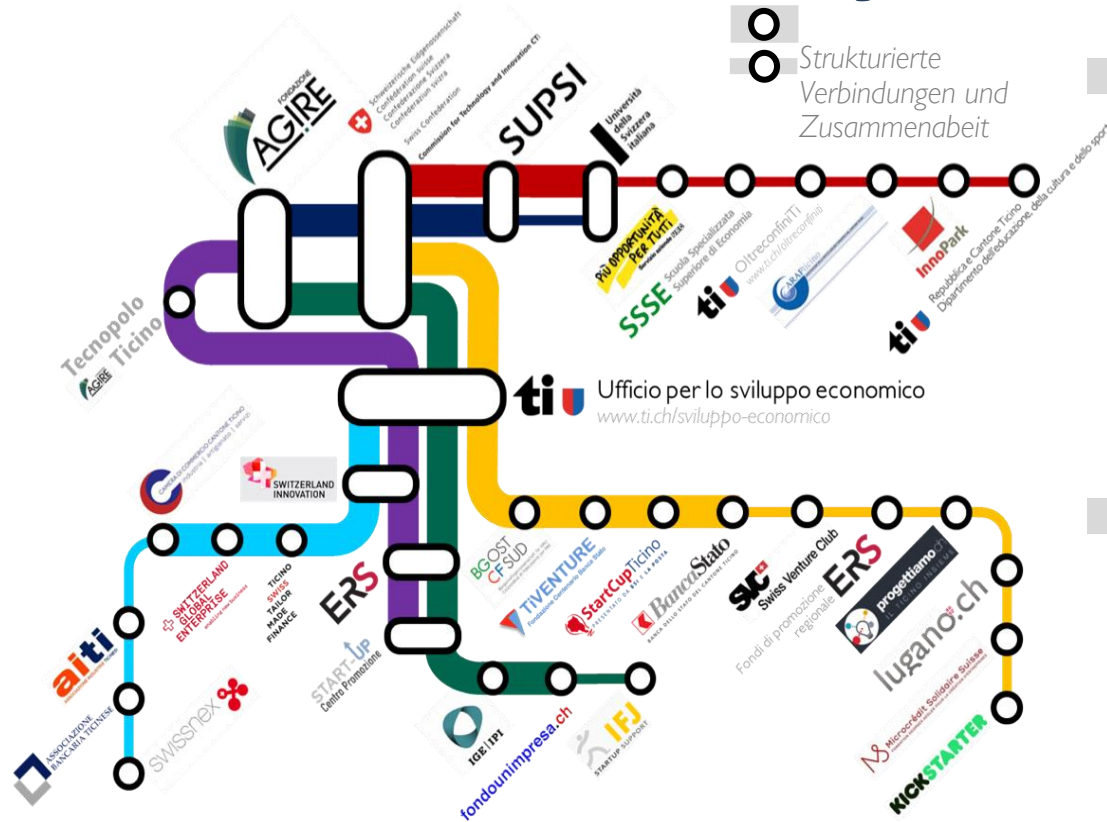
Strukturierte Verbindungen und Zusammenabeit

FONDAZIONE AGIRE

Schweizerische Eidgenossenschaft
Confédération suisse
Confederazione Svizzera
Confederaziun svizra
Swiss Confederation
Commission for Technology and Innovation CTI

SUPSI

Università della Svizzera italiana

PIÙ OPPORTUNITÀ PER TUTTI

SSSE Scuola Specializzata Superiore di Economia

ti OltreconfiniTi www.ti.ch/oltreconfini

InnoPark

ti Repubblica e Cantone Ticino Dipartimento dell'educazione, della cultura e dello sport

Tecnopolo Ticino AGIRE

ti Ufficio per lo sviluppo economico
www.ti.ch/sviluppo-economico

CAMERA DI COMMERCIO CANTONE TICINO

SWITZERLAND INNOVATION

aiti

SWITZERLAND GLOBAL ENTERPRISE

TICINO SWISS TAILOR MADE FINANCE

ERS

ASSOCIAZIONE BANCARIA TICINESE

swissnex

START-UP Centro Promozione

BGOST CF SUD

TIVENTURE

StartCupTicino

BancaStato

SVC Swiss Venture Club

Fondi di promozione regionale ERS

progettiamo.ch

lugano.ch

Microcrédit Solidaire Suisse

KICKSTARTER

IGE | IPI

fondounimpresa.ch

IFJ STARTUP SUPPORT